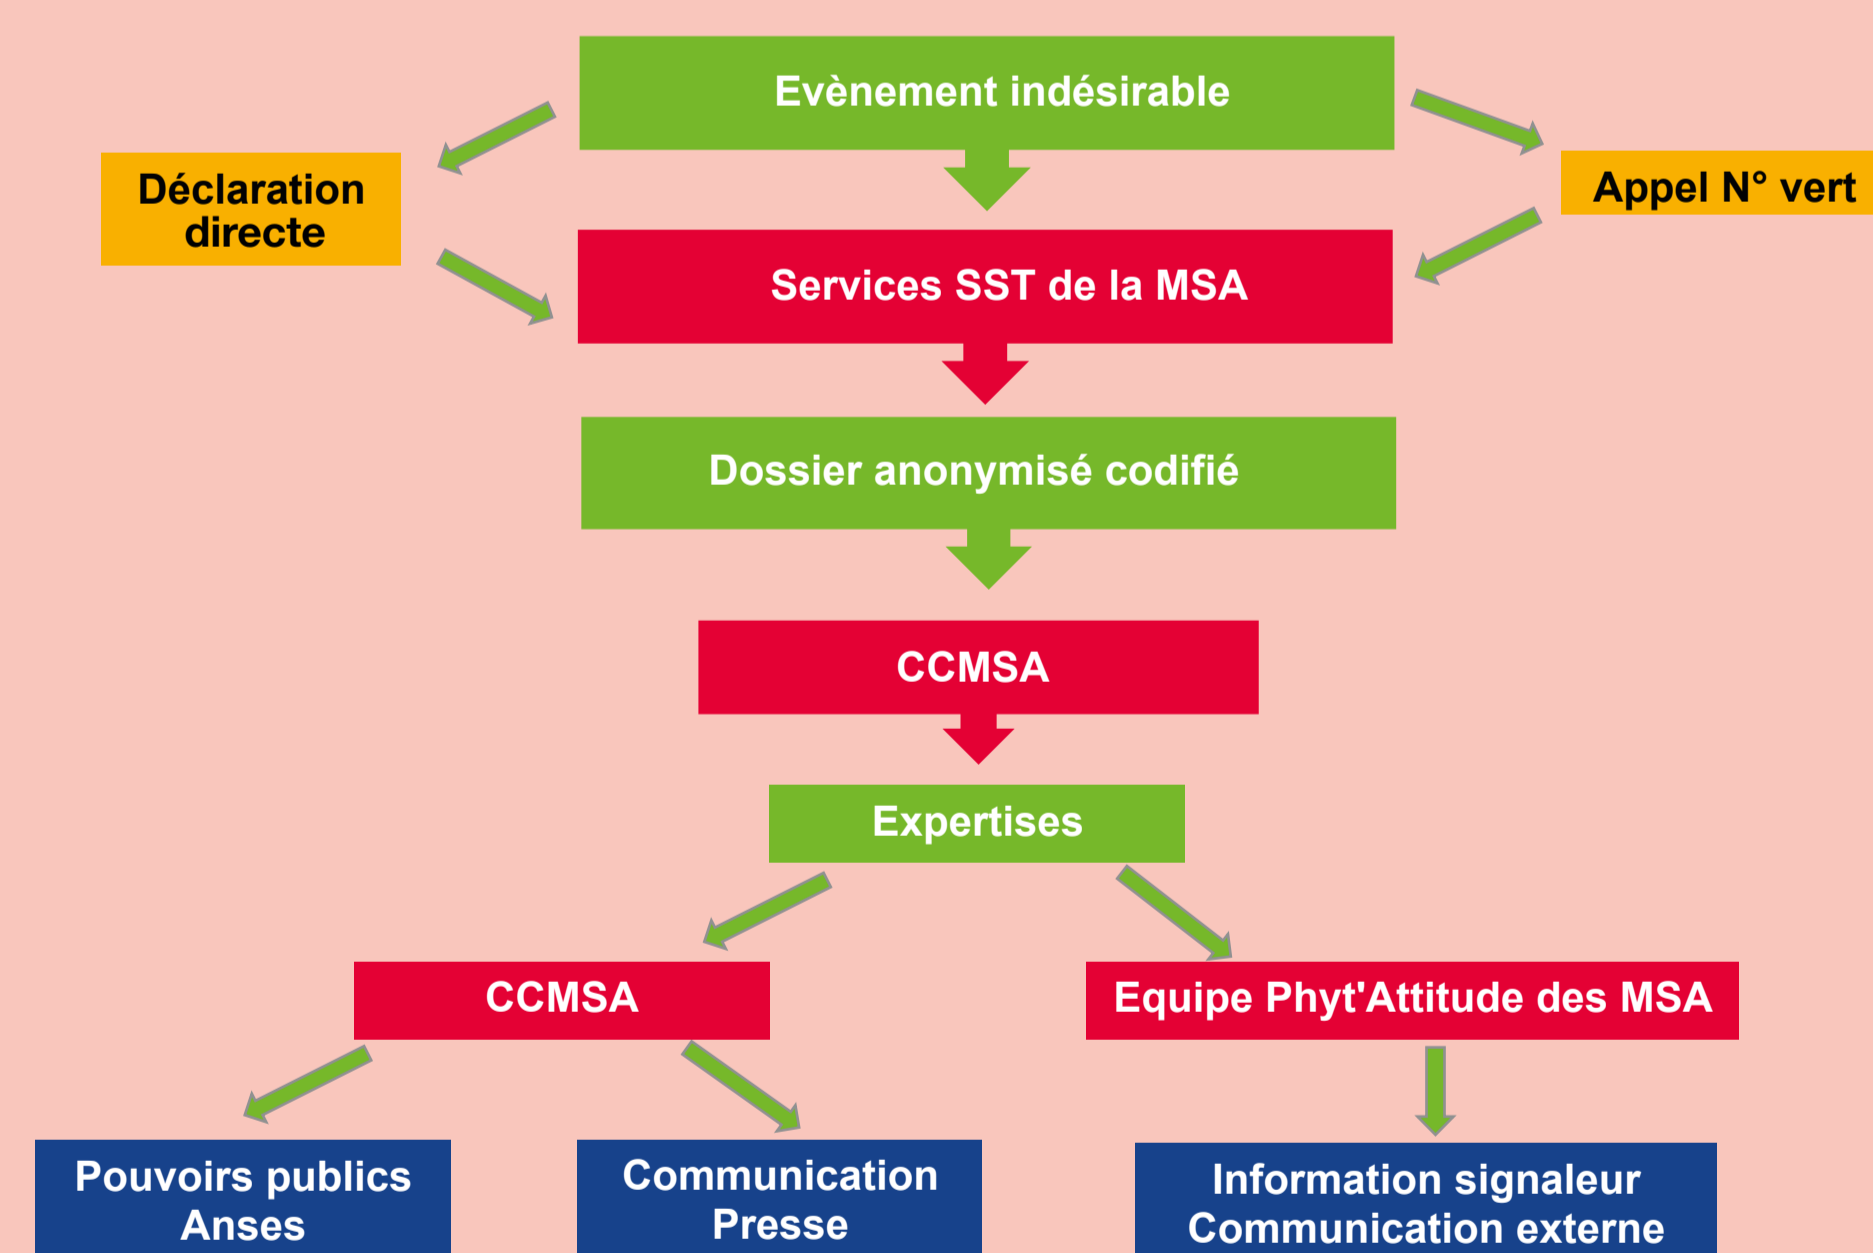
Evènement indésirable

Déclaration directe

Appel N° vert

Services SST de la MSA

Dossier anonymisé codifié

CCMSA

Expertises

CCMSA

Equipe Phyt'Attitude des MSA

Pouvoirs publics Anses

Communication Presse

Information signaleur Communication externe